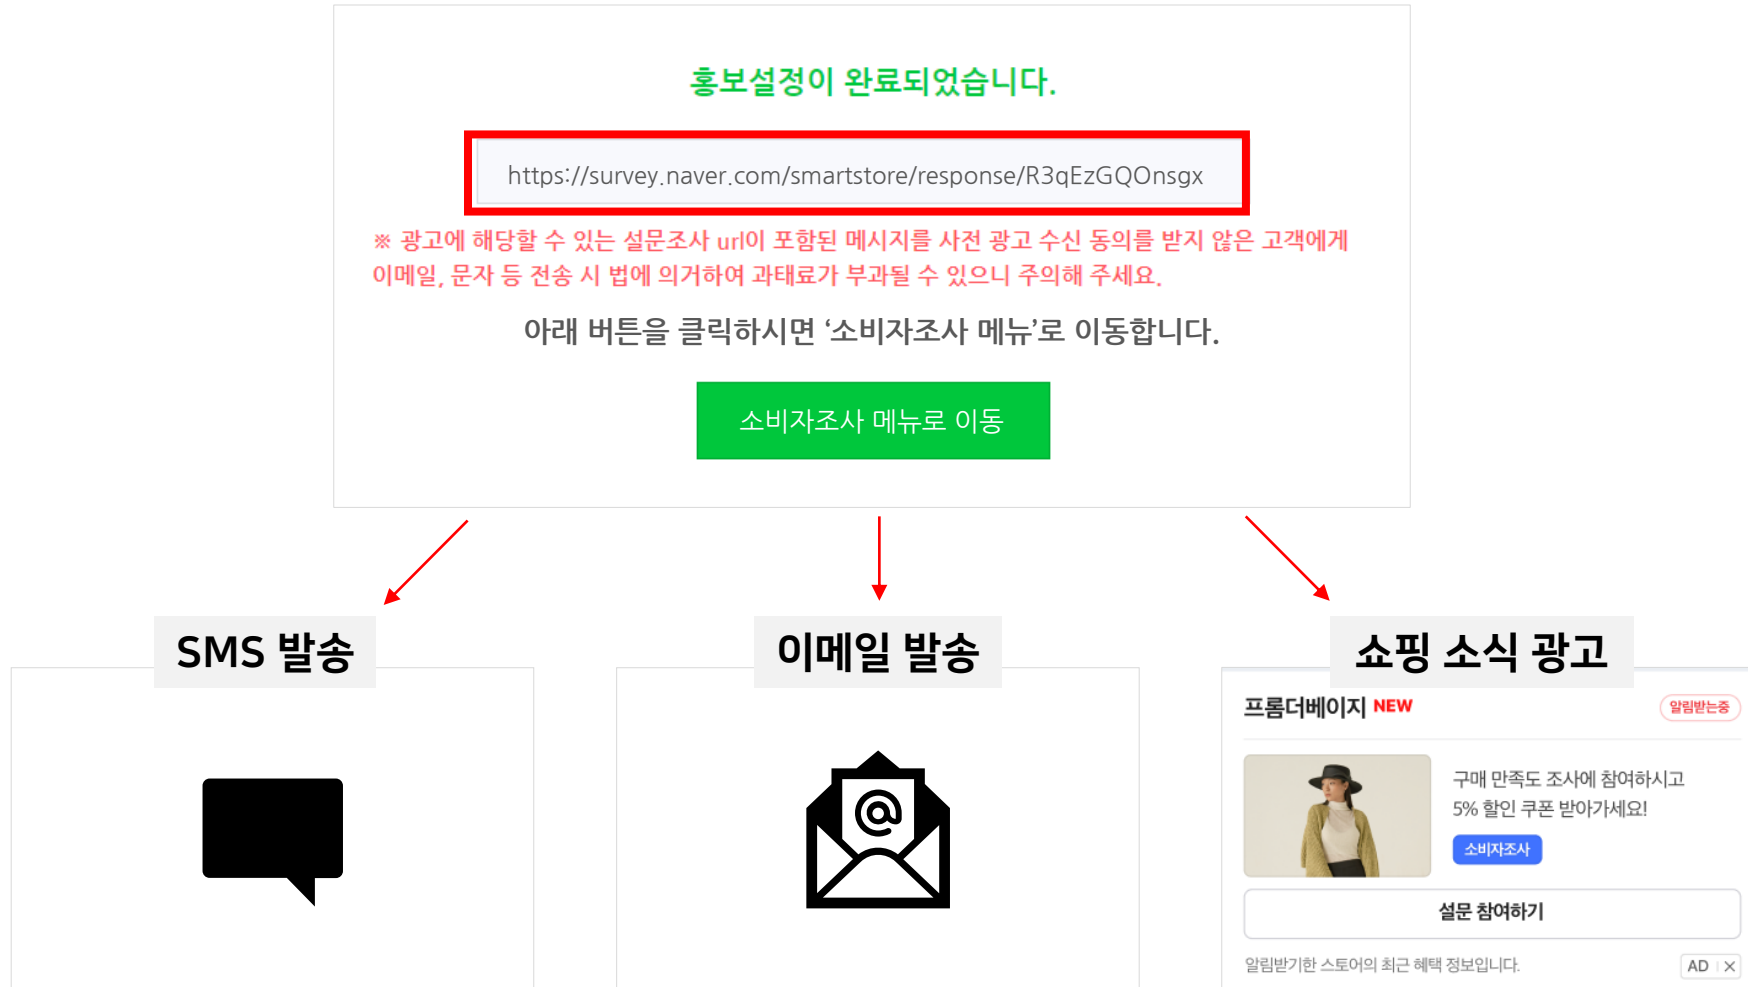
홍보설정이 완료되었습니다.

https://survey.naver.com/smartstore/response/R3qEzGQOnsgx

※ 광고에 해당할 수 있는 설문조사 url이 포함된 메시지를 사전 광고 수신 동의를 받지 않은 고객에게 이메일, 문자 등 전송 시 법에 의거하여 과태료가 부과될 수 있으니 주의해 주세요.

아래 버튼을 클릭하시면 '소비자조사 메뉴'로 이동합니다.

소비자조사 메뉴로 이동

SMS 발송

이메일 발송

쇼핑 소식 광고

프롬더베이지 NEW

알림받는중

구매 만족도 조사에 참여하시고 5% 할인 쿠폰 받아가세요!

소비자조사

설문 참여하기

알림받기한 스토어의 최근 혜택 정보입니다.

AD ×